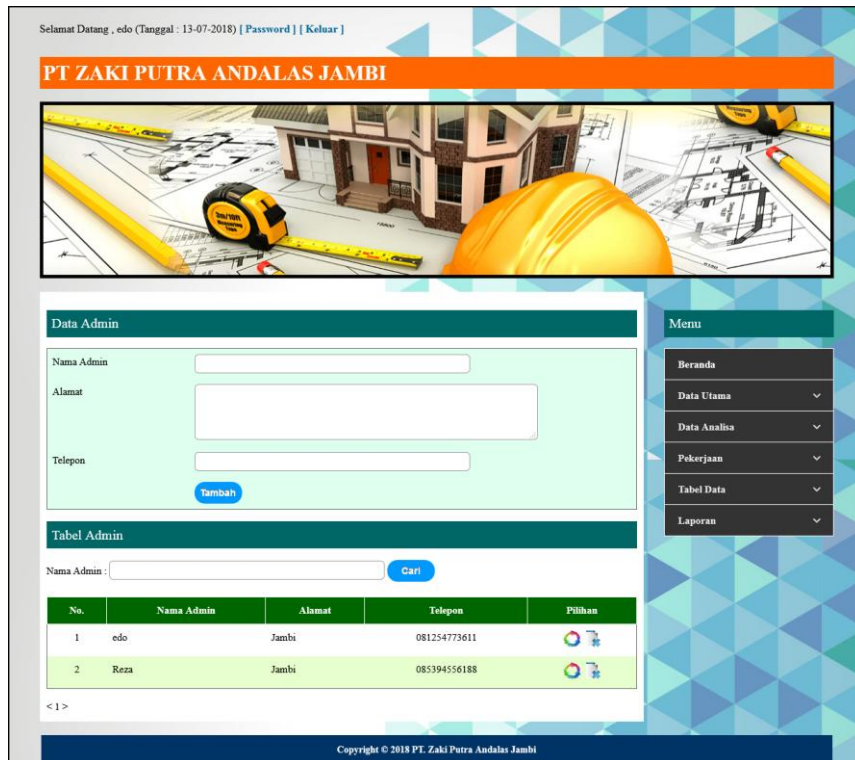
Selamat Datang , edo (Tanggal : 13-07-2018) [ Password ] [ Keluar ]

PT ZAKI PUTRA ANDALAS JAMBI

Data Admin

Nama Admin

Alamat

Telepon

Tambah

Tabel Admin

Nama Admin :

Cari

| No. | Nama Admin | Alamat | Telepon | Pilihan |
|---|---|---|---|---|
| 1 | edo | Jambi | 081254773611 | |
| 2 | Reza | Jambi | 085394556188 | |

< 1 >

Menu

Beranda

Data Utama

Data Analisa

Pekerjaan

Tabel Data

Laporan

Copyright © 2018 PT. Zaki Putra Andalas Jambi